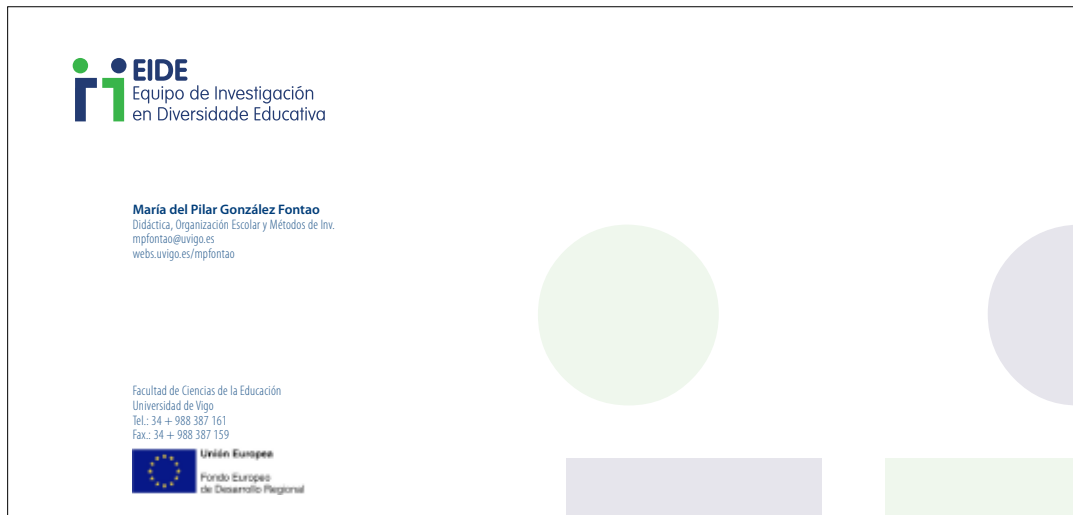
EIDE
Equipo de Investigación
en Diversidade Educativa

María del Pilar González Fontao
Didáctica, Organización Escolar y Métodos de Inv.
mpfontao@uvigo.es
webs.uvigo.es/mpfontao

Facultad de Ciencias de la Educación
Universidad de Vigo
Tel.: 34 + 988 387 161
Fax.: 34 + 988 387 159

Unión Europea
Fondo Europeo
de Desarrollo Regional